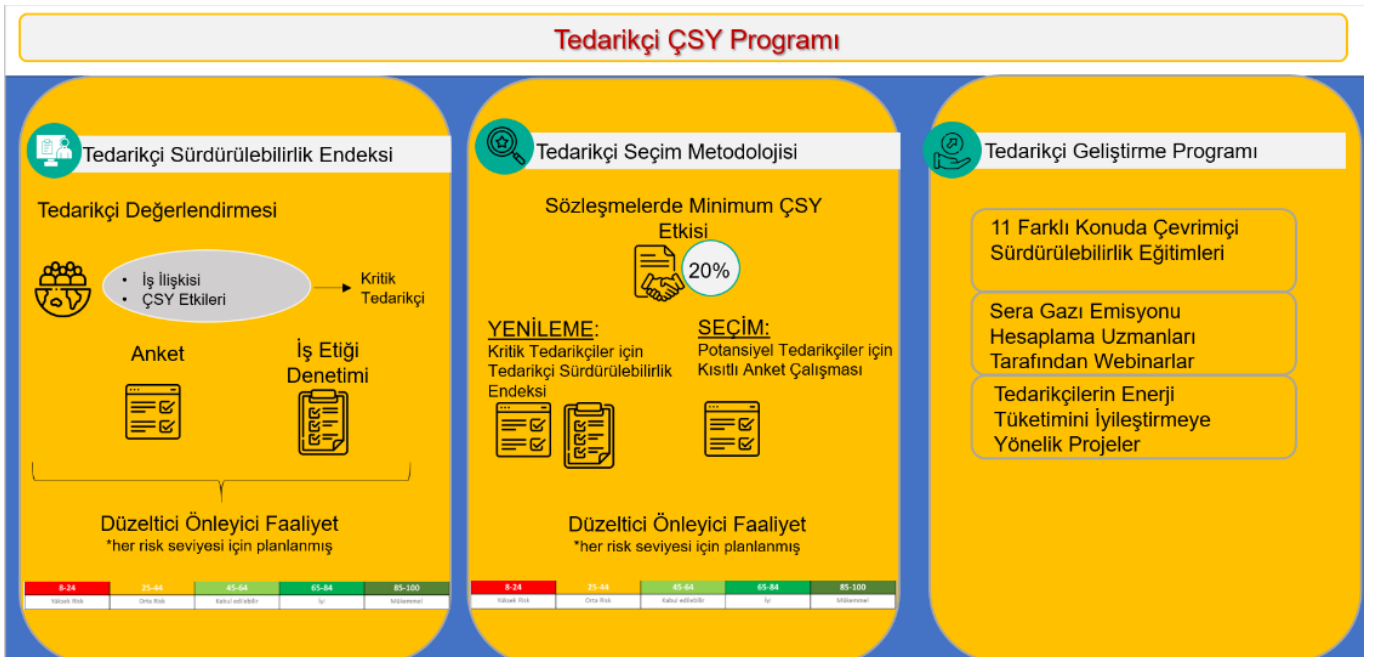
Tedarikçi ÇSY Programı

Tedarikçi Sürdürülebilirlik Endeksi

Tedarikçi Değerlendirmesi

- İş İlişkisi
- ÇSY Etkileri

Kritik Tedarikçi

Anket

İş Etiği Denetimi

Düzeltici Önleyici Faaliyet
*her risk seviyesi için planlanmış

| 8-24 | 25-44 | 45-64 | 65-84 | 85-100 |
|---|---|---|---|---|
| Yüksek Risk | Orta Risk | Kabul edilebilir | İyi | Mükemmel |

Tedarikçi Seçim Metodolojisi

Sözleşmelerde Minimum ÇSY Etkisi

20%

YENİLEME:
Kritik Tedarikçiler için Tedarikçi Sürdürülebilirlik Endeksi

SEÇİM:
Potansiyel Tedarikçiler için Kısıtlı Anket Çalışması

Düzeltici Önleyici Faaliyet
*her risk seviyesi için planlanmış

| 8-24 | 25-44 | 45-64 | 65-84 | 85-100 |
|---|---|---|---|---|
| Yüksek Risk | Orta Risk | Kabul edilebilir | İyi | Mükemmel |

Tedarikçi Geliştirme Programı

11 Farklı Konuda Çevrimiçi Sürdürülebilirlik Eğitimleri

Sera Gazı Emisyonu Hesaplama Uzmanları Tarafından Webinarlar

Tedarikçilerin Enerji Tüketimini İyileştirmeye Yönelik Projeler